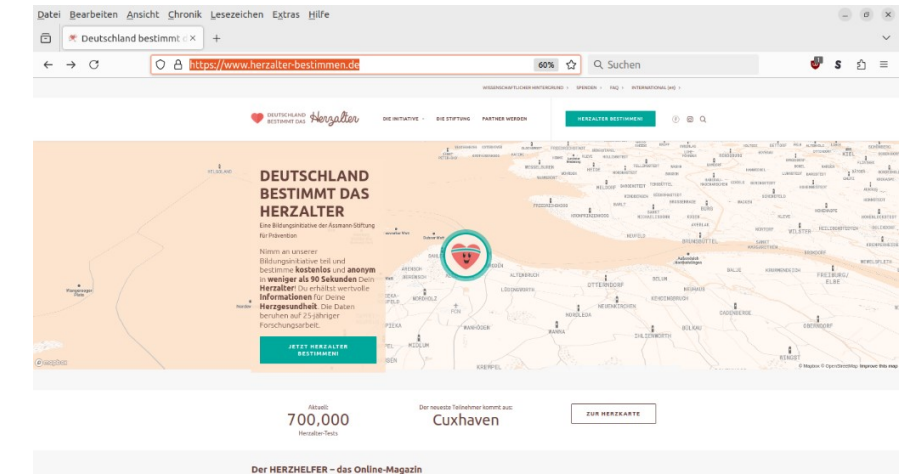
Datei Bearbeiten Ansicht Chronik Lesezeichen Extras Hilfe

Deutschland bestimmt d

https://www.herzalter-bestimmen.de 60% Suchen

WISSENSCHAFTLICHER HINTERGRUND SPENDEN FAQ INTERNATIONAL (HE)

DEUTSCHLAND BESTIMMT DAS Herzalter DIE INITIATIVE DIE STIFTUNG PARTNER WERDEN HERZALTER BESTIMMEN!

DEUTSCHLAND BESTIMMT DAS HERZALTER

Eine Bildungsinitiative der Assmann-Stiftung für Prävention

Nimm an unserer Bildungsinitiative teil und bestimme **kostenlos** und **anonym** in **weniger als 90 Sekunden** Dein **Herzalter**! Du erhältst wertvolle **Informationen** für Deine **Herzgesundheit**. Die Daten beruhen auf 25-jähriger Forschungsarbeit.

JETZT HERZALTER BESTIMMEN!

ALTENBRUCH OTTERNDORF LÜDINGWORTH NORDHOLZ WANHÖDEN BELUM NEUHAUS BALJE FREIBURG/ELBE BRUNSBÜTTEL WINGST CADENBERGE BRAMSTEDT NORDLEDA WIEPKENBURG HEMMOOR BEKDORF MIDLUM KREMPEL BAD BEDERKESA

© Mapbox © OpenStreetMap Improve this map

Aktuell: 700,000 Herzalter-Tests

Der neueste Teilnehmer kommt aus: Cuxhaven

ZUR HERZKARTE

Der HERZHELFER – das Online-Magazin